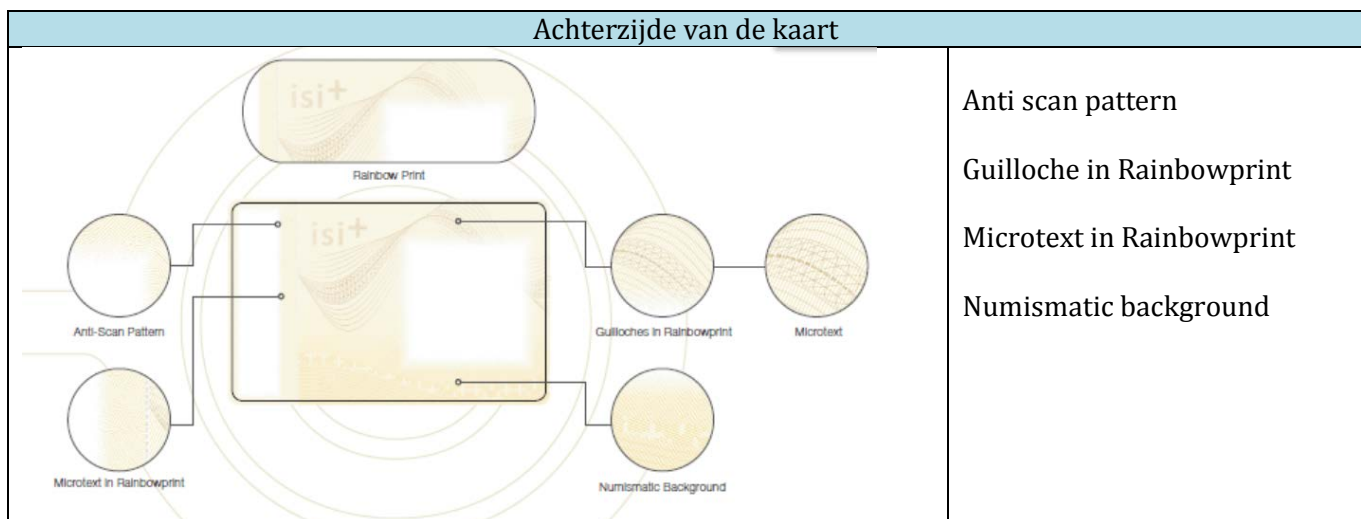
Achterzijde van de kaart

isi+

Rainbow Print

isi+

Anti-Scan Pattern

Guilloches in Rainbowprint

Microtext

Microtext in Rainbowprint

Numismatic Background

Anti scan pattern

Guilloche in Rainbowprint

Microtext in Rainbowprint

Numismatic background